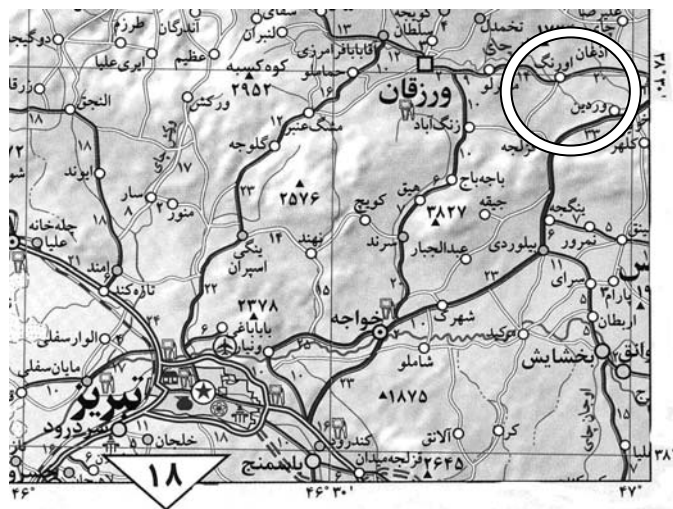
طرزم
آندرگان
دوگیجه
ابری علیا
عظیم
لنبران
کوه کسبه
۲۹۵۲
ورکش
قاباباقرامرزی
حماملو
سلطان
تخملو
ورزقان
زنگ آباد
ارزلو
ادغان اورنگ
وردین
کلهر
النجق
ایوند
گلوجه
مشک عنبر
۲۵۷۶
باجه باج
جیقه
هیق
کویج
۳۸۲۷
سرند
عبدالجبار
ییلوردی
نمرور
بنگجه
سار
منور
چلخانه علیا
اسنق
تازه کند
ینگی اسپران
نهند
خواجه
شهرک
سرای
بارام
اربطان
بخشایش
۲۳۷۸
باباباغ
ونیار
شاملو
۱۸۷۵
الواسفلی
مایان سفلی
تبریز
سردرود
خلجان
کندرود
آلانق
کرد
قزلجه میدان
۲۶۴۵
باسمنج
اوانق
۱۸
۴۶°
۴۶° ۳۰'
۴۷°
۳۸° ۳۰'